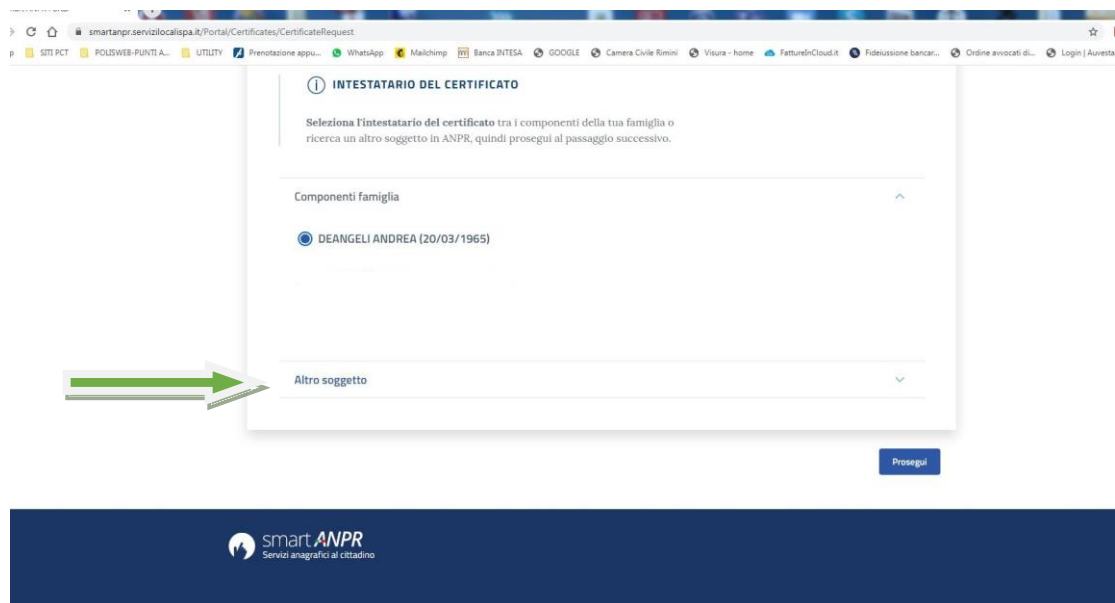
smartanpr.servizilocalispa.it/Portal/Certificates/CertificateRequest

SITI PCT POLISWEB-PUNTI A... UTILITY Prenotazione appu... WhatsApp Mailchimp Banca INTESA GOOGLE Camera Civile Rimini Visura - home FattureInCloud.it Fideiussione bancar... Ordine avvocati di... Login | Auvesta

INTESTATARIO DEL CERTIFICATO

**Seleziona l'intestatario del certificato** tra i componenti della tua famiglia o ricerca un altro soggetto in ANPR, quindi prosegui al passaggio successivo.

Componenti famiglia

DEANGELI ANDREA (20/03/1965)

Altro soggetto

Prosegui

smart ANPR
Servizi anagrafici al cittadino